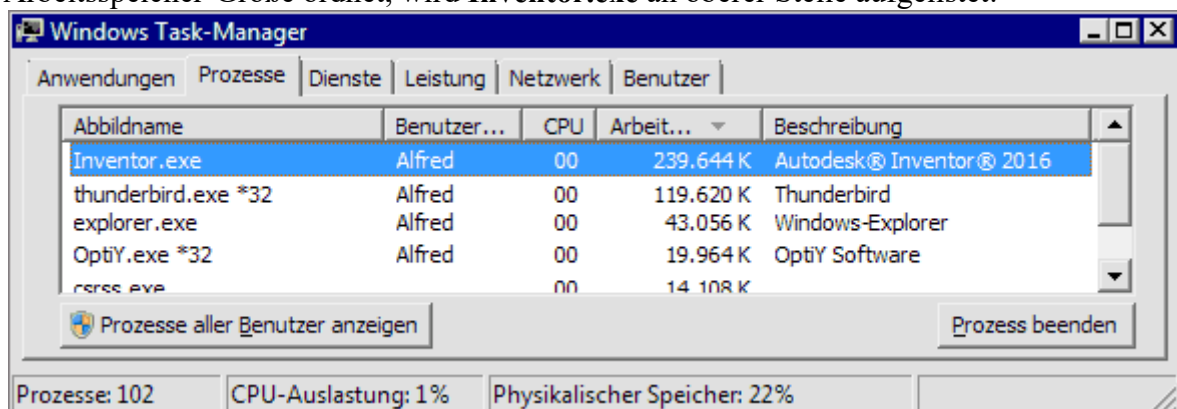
Arbeitsspeicher-Größe ordnet, wird Inventor.exe an oberer Stelle aufgelistet:

Windows Task-Manager

Anwendungen | Prozesse | Dienste | Leistung | Netzwerk | Benutzer

| Abbildname | Benutzer... | CPU | Arbeit... | Beschreibung |
|---|---|---|---|---|
| Inventor.exe | Alfred | 00 | 239.644 K | Autodesk® Inventor® 2016 |
| thunderbird.exe *32 | Alfred | 00 | 119.620 K | Thunderbird |
| explorer.exe | Alfred | 00 | 43.056 K | Windows-Explorer |
| OptiY.exe *32 | Alfred | 00 | 19.964 K | OptiY Software |
| csrss.exe | | 00 | 14.108 K | |

Prozesse aller Benutzer anzeigen

Prozess beenden

Prozesse: 102 | CPU-Auslastung: 1% | Physikalischer Speicher: 22%